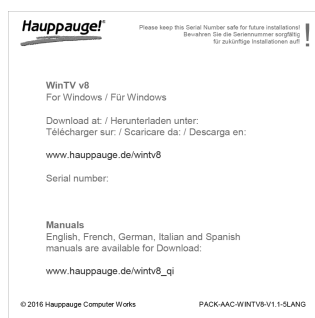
Hauppauge!®

Please keep this Serial Number safe for future installations! Bewahren Sie die Seriennummer sorgfältig für zukünftige Installationen auf!

!

WinTV v8
For Windows / Für Windows

Download at: / Herunterladen unter: Télécharger sur: / Scaricare da: / Descarga en:

www.hauppauge.de/wintv8

Serial number:

Manuals
English, French, German, Italian and Spanish manuals are available for Download:

www.hauppauge.de/wintv8_qi

© 2016 Hauppauge Computer Works

PACK-AAC-WINTV8-V1.1-5LANG